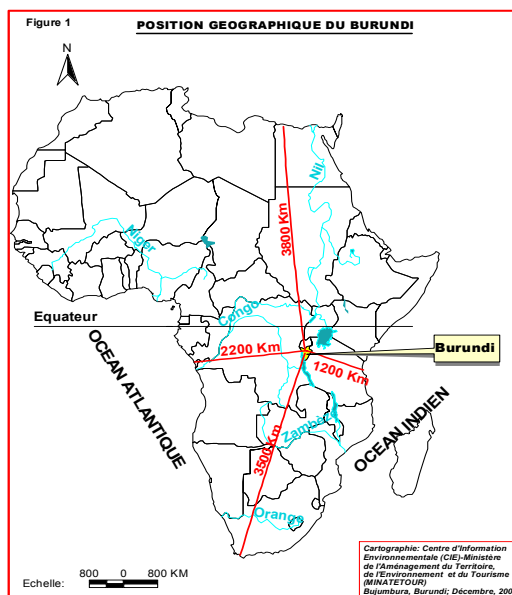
Figure 1

POSITION GEOGRAPHIQUE DU BURUNDI

N

Nil

3800 Km

Niger

Equateur

Congo

2200 Km

Burundi

1200 Km

OCEAN ATLANTIQUE

OCEAN INDIEN

Zambèze

3500 Km

Orange

Echelle: 800 0 800 KM

Cartographie: Centre d'Information Environnementale (CIE)-Ministère de l'Aménagement du Territoire, de l'Environnement et du Tourisme (MINATETOUR) Bujumbura, Burundi; Décembre, 200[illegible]